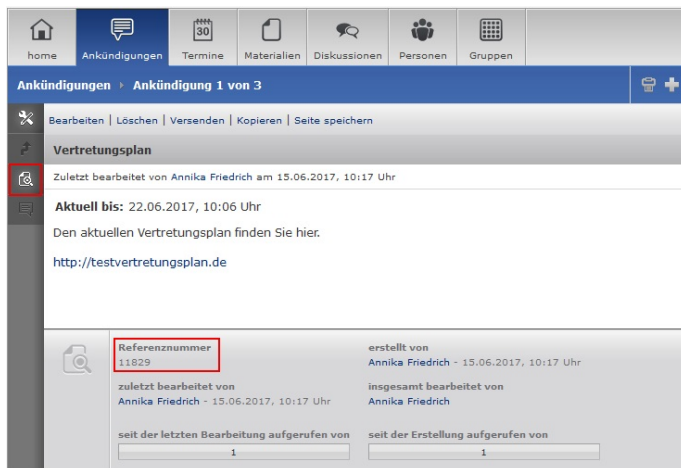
home Ankündigungen 30 Termine Materialien Diskussionen Personen Gruppen

Ankündigungen › Ankündigung 1 von 3

Bearbeiten | Löschen | Versenden | Kopieren | Seite speichern

Vertretungsplan

Zuletzt bearbeitet von Annika Friedrich am 15.06.2017, 10:17 Uhr

Aktuell bis: 22.06.2017, 10:06 Uhr

Den aktuellen Vertretungsplan finden Sie hier.

http://testvertretungsplan.de

Referenznummer
11829

erstellt von
Annika Friedrich - 15.06.2017, 10:17 Uhr

zuletzt bearbeitet von
Annika Friedrich - 15.06.2017, 10:17 Uhr

insgesamt bearbeitet von
Annika Friedrich

seit der letzten Bearbeitung aufgerufen von
1

seit der Erstellung aufgerufen von
1